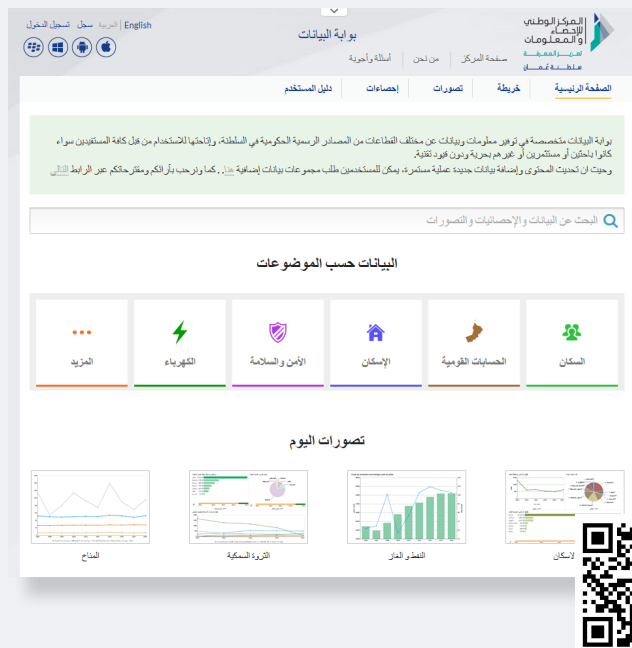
English | العربية سجل تسجيل الدخول

بوابة البيانات

المركز الوطني للإحصاء والمعلومات
سلطنة عمان

صفحة المركز من نحن أسئلة وأجوبة

الصفحة الرئيسية خريطة تصورات إحصاءات دليل المستخدم

بوابة البيانات متخصصة في توفير معلومات وبيانات عن مختلف القطاعات من المصادر الرسمية الحكومية في السلطنة، وإتاحتها للاستخدام من قبل كافة المستفيدين سواء كانوا باحثين أو مستثمرين أو غيرهم بحرية ودون قيود تقنية.
وحيث ان تحديث المحتوى وإضافة بيانات جديدة عملية مستمرة، يمكن للمستخدمين طلب مجموعات بيانات إضافية هنا. كما ونرحب بآرائكم ومقترحاتكم عبر الرابط التالي

البحث عن البيانات والإحصائيات والتصورات

البيانات حسب الموضوعات

السكان الحسابات القومية الإسكان الأمن والسلامة الكهرباء المزيد

تصورات اليوم

الإسكان النفط و الغاز الثروة السمكية المناخ